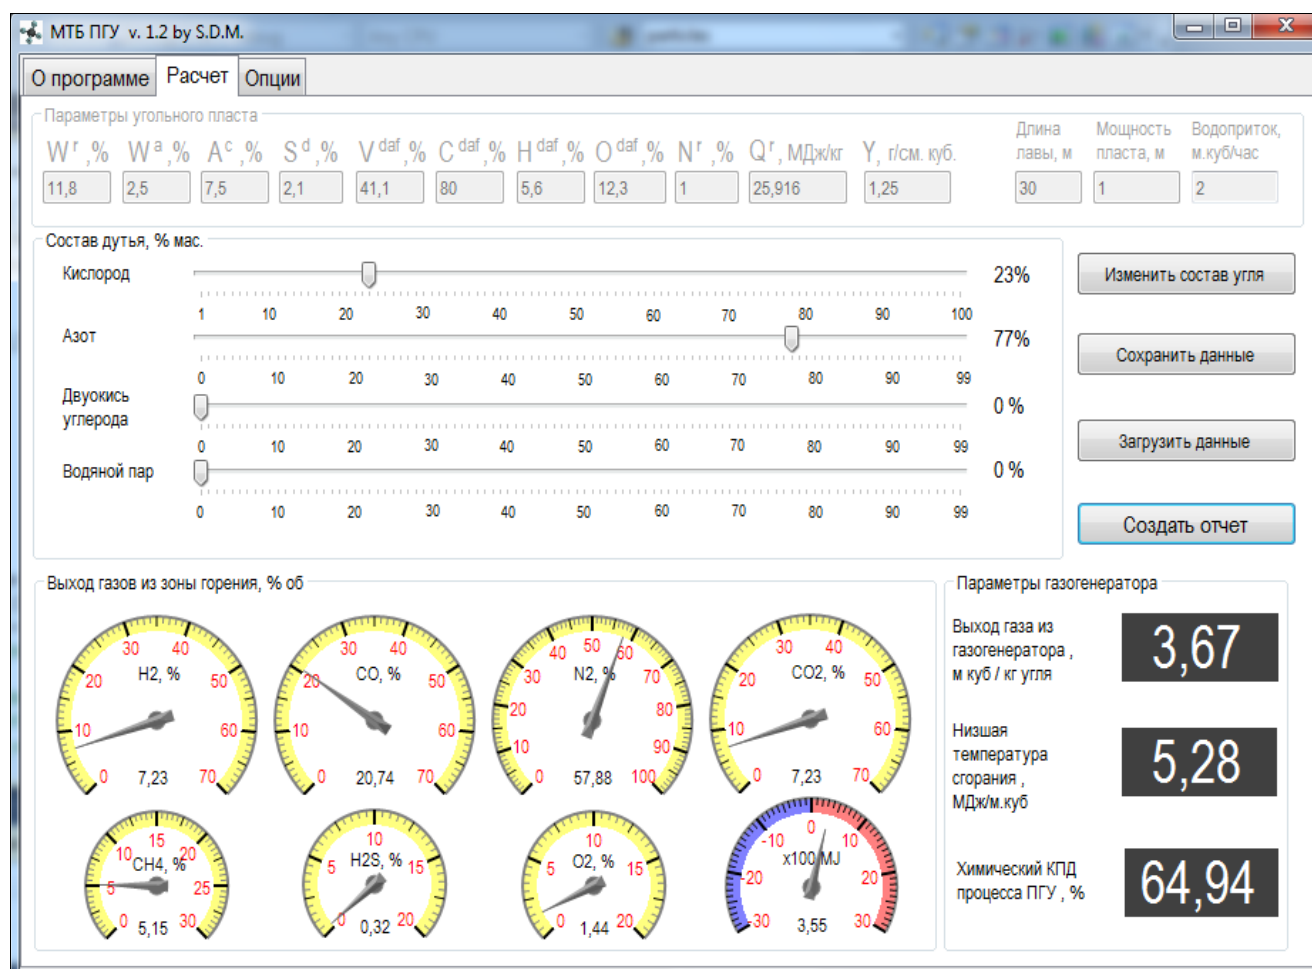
МТБ ПГУ v. 1.2 by S.D.M.

О программе | Расчет | Опции

Параметры угольного пласта

| $W^r$,% | $W^a$,% | $A^c$,% | $S^d$,% | $V^{daf}$,% | $C^{daf}$,% | $H^{daf}$,% | $O^{daf}$,% | $N^r$,% | $Q^r$, МДж/кг | Y, г/см. куб. | Длина лавы, м | Мощность пласта, м | Водоприток, м.куб/час |
|---|---|---|---|---|---|---|---|---|---|---|---|---|---|
| 11,8 | 2,5 | 7,5 | 2,1 | 41,1 | 80 | 5,6 | 12,3 | 1 | 25,916 | 1,25 | 30 | 1 | 2 |

Состав дутья, % мас.

Кислород 23%
1 10 20 30 40 50 60 70 80 90 100

Азот 77%
0 10 20 30 40 50 60 70 80 90 99

Двуокись углерода 0 %
0 10 20 30 40 50 60 70 80 90 99

Водяной пар 0 %
0 10 20 30 40 50 60 70 80 90 99

Изменить состав угля

Сохранить данные

Загрузить данные

Создать отчет

Выход газов из зоны горения, % об

H2, % 0 10 20 30 40 50 60 70 7,23

CO, % 0 10 20 30 40 50 60 70 20,74

N2, % 0 10 20 30 40 50 60 70 80 90 100 57,88

CO2, % 0 10 20 30 40 50 60 70 7,23

CH4, % 0 5 10 15 20 25 30 5,15

H2S, % 0 5 10 15 20 0,32

O2, % 0 5 10 15 20 1,44

x100 MJ -30 -20 -10 0 10 20 30 3,55

Параметры газогенератора

Выход газа из газогенератора , м куб / кг угля 3,67

Низшая температура сгорания , МДж/м.куб 5,28

Химический КПД процесса ПГУ , % 64,94